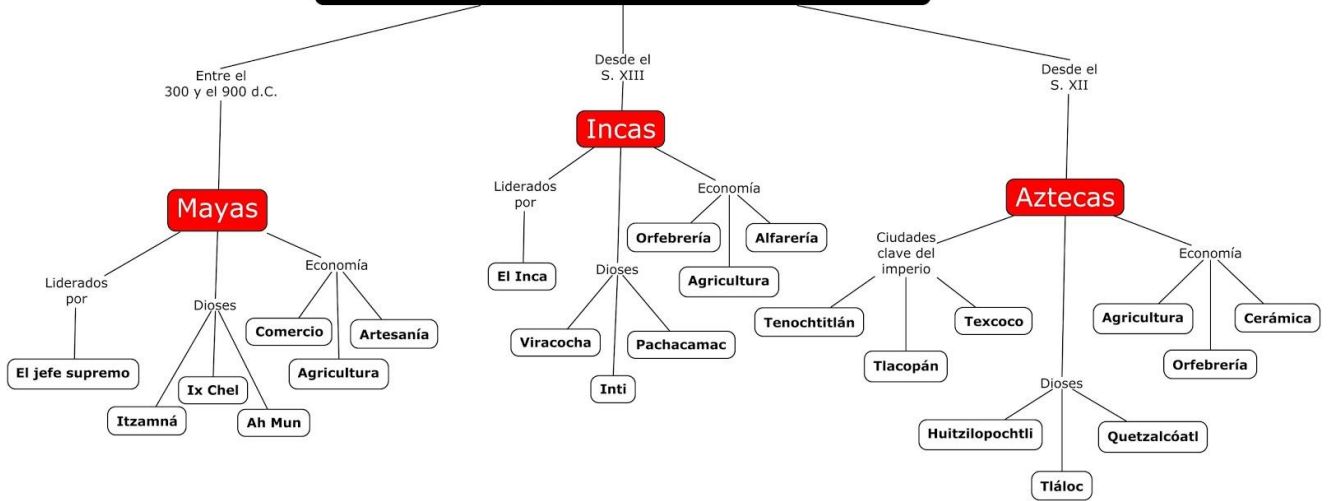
Entre el 300 y el 900 d.C.

Mayas

Liderados por

El jefe supremo

Dioses

Ix Chel

Itzamná

Ah Mun

Economía

Comercio

Agricultura

Artesanía

Desde el S. XIII

Incas

Liderados por

El Inca

Dioses

Viracocha

Inti

Pachacamac

Economía

Orfebrería

Agricultura

Alfarería

Desde el S. XII

Aztecas

Ciudades clave del imperio

Tenochtitlán

Tlacopán

Texcoco

Dioses

Huitzilopochtli

Tláloc

Quetzalcóatl

Economía

Agricultura

Orfebrería

Cerámica